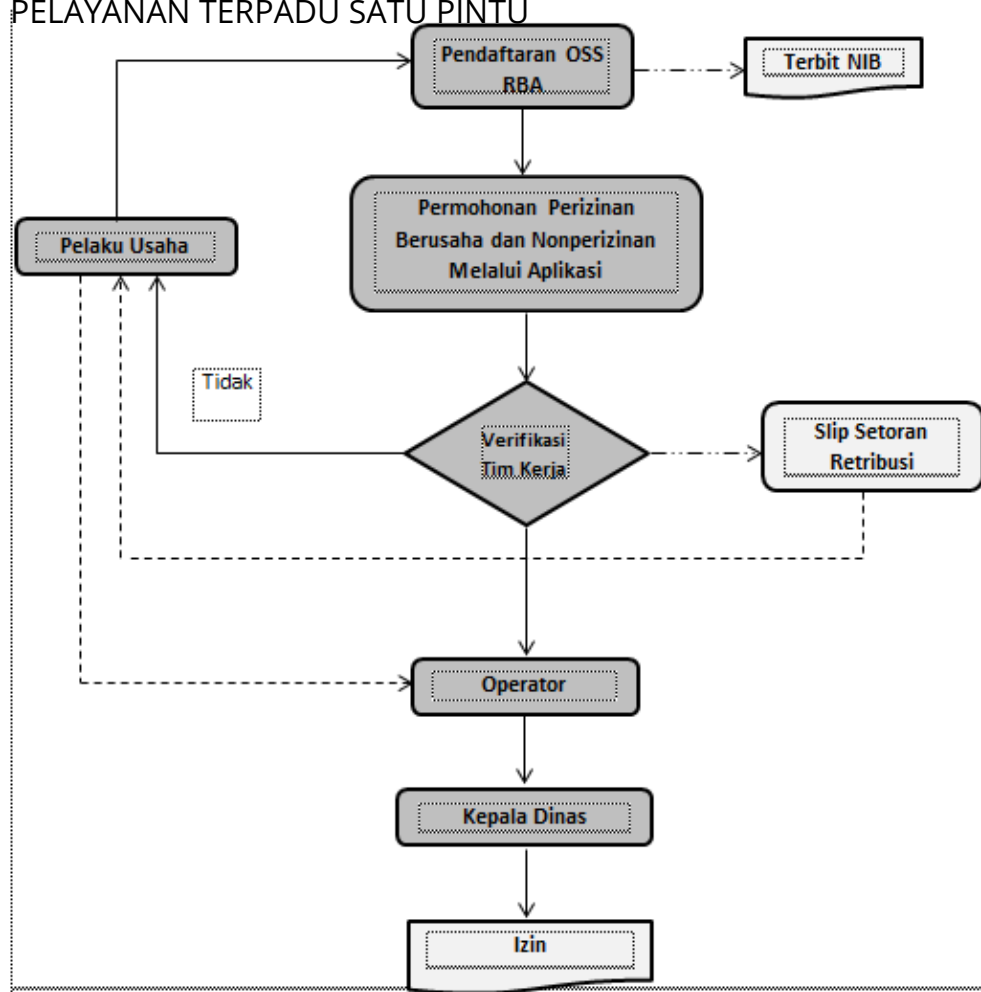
PELAYANAN TERPADU SATU PINTU

Pendaftaran OSS RBA

Terbit NIB

Pelaku Usaha

Permohonan Perizinan Berusaha dan Nonperizinan Melalui Aplikasi

Tidak

Verifikasi Tim Kerja

Slip Setoran Retribusi

Operator

Kepala Dinas

Izin